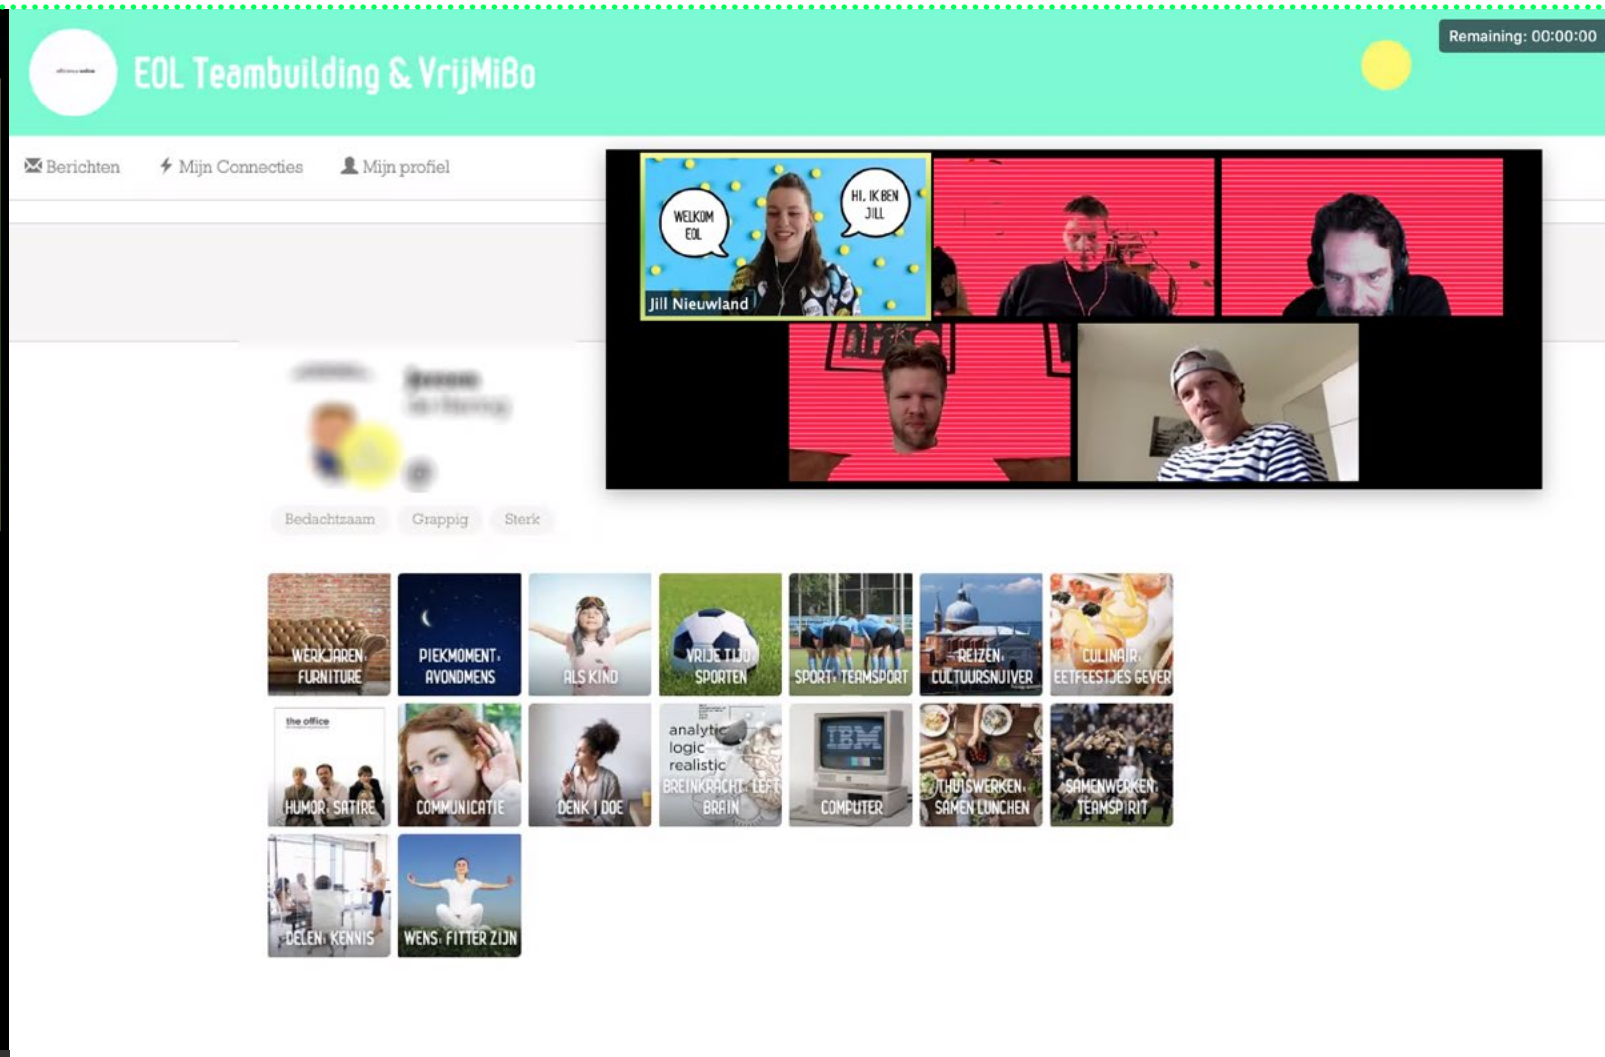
EOL Teambuilding & VrijMiBo

Remaining: 00:00:00

Berichten Mijn Connecties Mijn profiel

WELKOM EOL

HI, IK BEN JILL

Jill Nieuwland

Bedachtzaam Grappig Sterk

WERKJAREN: FURNITURE

PIEKMOMENT: AVONDMENS

ALS KIND

VRIJE TIJD: SPORTEN

SPORT: TEAMSPORT

REIZEN: CULTUURSNUIVER

CULINAIR: EETFEESTJES GEVER

the office

HUMOR: SATIRE

COMMUNICATIE

DENK | DOE

analytic logic realistic

BREINKRACHT: LEFT BRAIN

IBM

COMPUTER

THUISWERKEN: SAMEN LUNCHEN

SAMENWERKEN: TEAMSPIRIT

DELEN: KENNIS

WENS: FITTER ZIJN